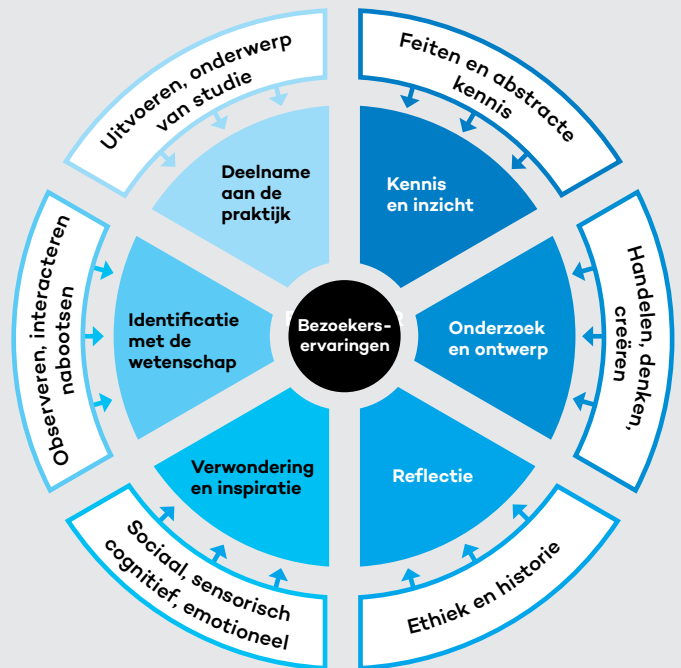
Uitvoeren, onderwerp van studie

Feiten en abstracte kennis

Handelen, denken, creëren

Ethiek en historie

Sociaal, sensorisch cognitief, emotioneel

Observeren, interacteren nabootsen

Deelname aan de praktijk

Kennis en inzicht

Onderzoek en ontwerp

Reflectie

Verwondering en inspiratie

Identificatie met de wetenschap

Bezoekers-ervaringen